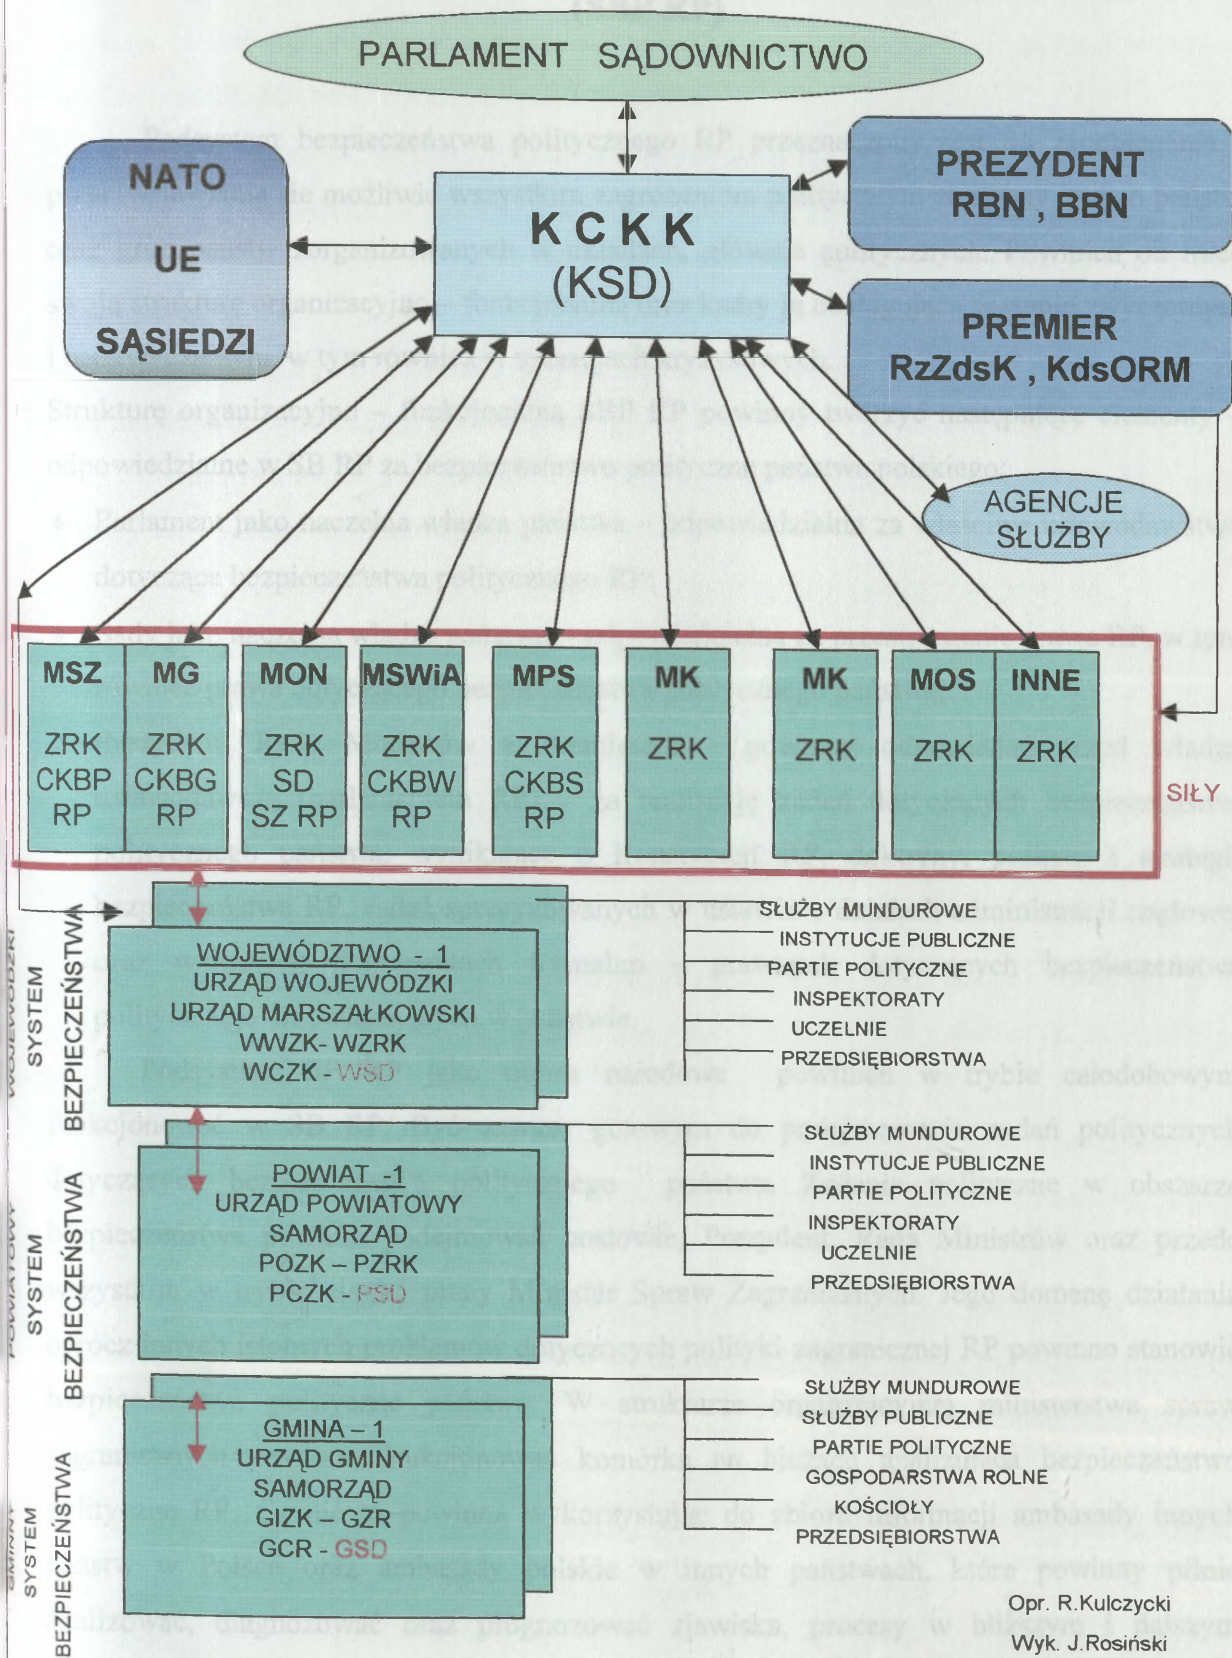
PARLAMENT SĄDOWNICTWO

NATO
UE
SĄSIEDZI

K C K K
(KSD)

PREZYDENT
RBN , BBN

PREMIER
RzZdsK , KdsORM

AGENCJE
SŁUŻBY

| MSZ | MG | MON | MSWiA | MPS | MK | MK | MOS | INNE |
|---|---|---|---|---|---|---|---|---|
| ZRK CKBP RP | ZRK CKBG RP | ZRK SD SZ RP | ZRK CKBW RP | ZRK CKBS RP | ZRK | ZRK | ZRK | ZRK |

SIŁY

SYSTEM BEZPIECZEŃSTWA WOJEWÓDZKI

WOJEWÓDZTWO - 1
URZĄD WOJEWÓDZKI
URZĄD MARSZAŁKOWSKI
WWZK- WZRK
WCZK - WSD

SŁUŻBY MUNDUROWE
INSTYTUCJE PUBLICZNE
PARTIE POLITYCZNE
INSPEKTORATY
UCZELNIE
PRZEDSIĘBIORSTWA

SYSTEM BEZPIECZEŃSTWA POWIATOWY

POWIAT - 1
URZĄD POWIATOWY
SAMORZĄD
POZK – PZRK
PCZK - PSD

SŁUŻBY MUNDUROWE
INSTYTUCJE PUBLICZNE
PARTIE POLITYCZNE
INSPEKTORATY
UCZELNIE
PRZEDSIĘBIORSTWA

SYSTEM BEZPIECZEŃSTWA GMINNY

GMINA – 1
URZĄD GMINY
SAMORZĄD
GIZK – GZR
GCR - GSD

SŁUŻBY MUNDUROWE
SŁUŻBY PUBLICZNE
PARTIE POLITYCZNE
GOSPODARSTWA ROLNE
KOŚCIOŁY
PRZEDSIĘBIORSTWA

Opr. R.Kulczycki
Wyk. J.Rosiński